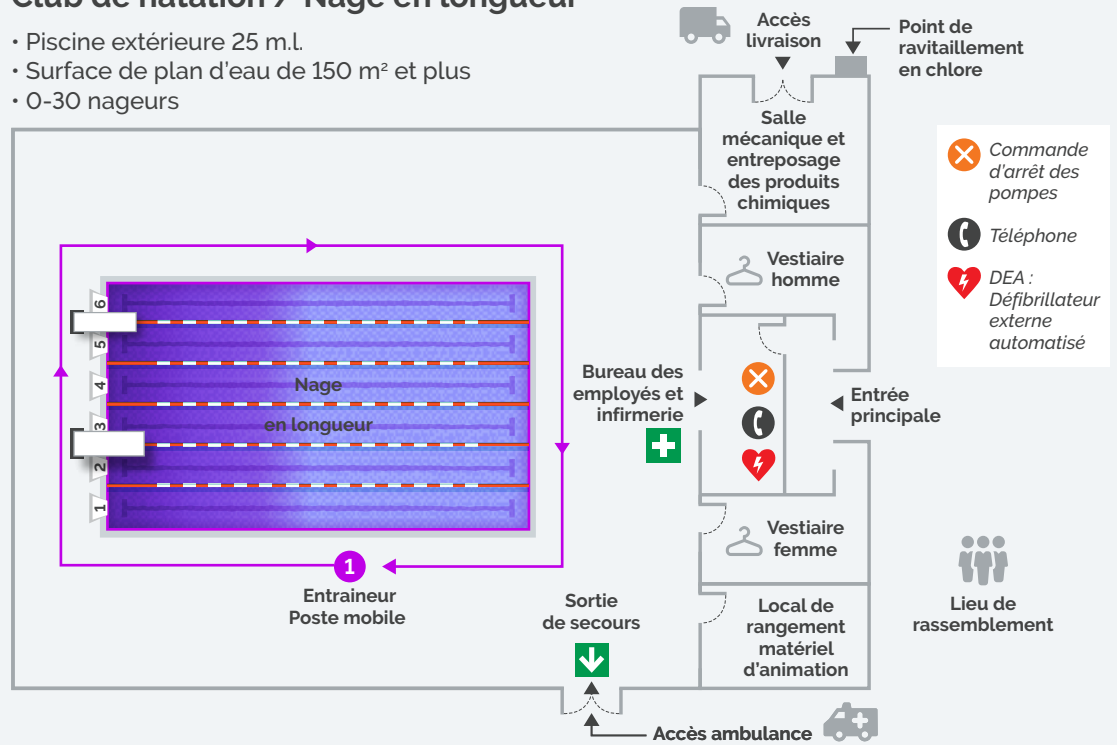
Club de natation / Nage en longueur

• Piscine extérieure 25 m.l.
• Surface de plan d'eau de 150 m² et plus
• 0-30 nageurs

Accès livraison

Point de ravitaillement en chlore

Salle mécanique et entreposage des produits chimiques

Commande d'arrêt des pompes

Téléphone

DEA : Défibrillateur externe automatisé

Vestiaire homme

6
5
4
3
2
1

Nage en longueur

Bureau des employés et infirmerie

Entrée principale

Vestiaire femme

1

Entraineur Poste mobile

Sortie de secours

Local de rangement matériel d'animation

Lieu de rassemblement

Accès ambulance